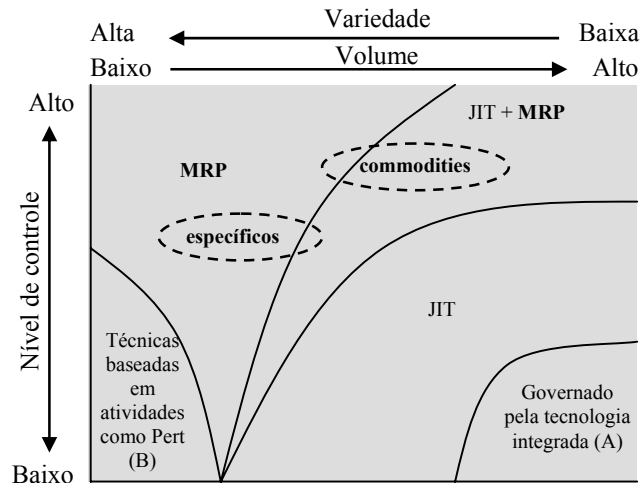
Variedade

Alta

Baixa

Baixo

Volume

Alto

Alto

Nível de controle

Baixo

MRP

commodities

JIT + MRP

específicos

JIT

Técnicas baseadas em atividades como Pert (B)

Governado pela tecnologia integrada (A)